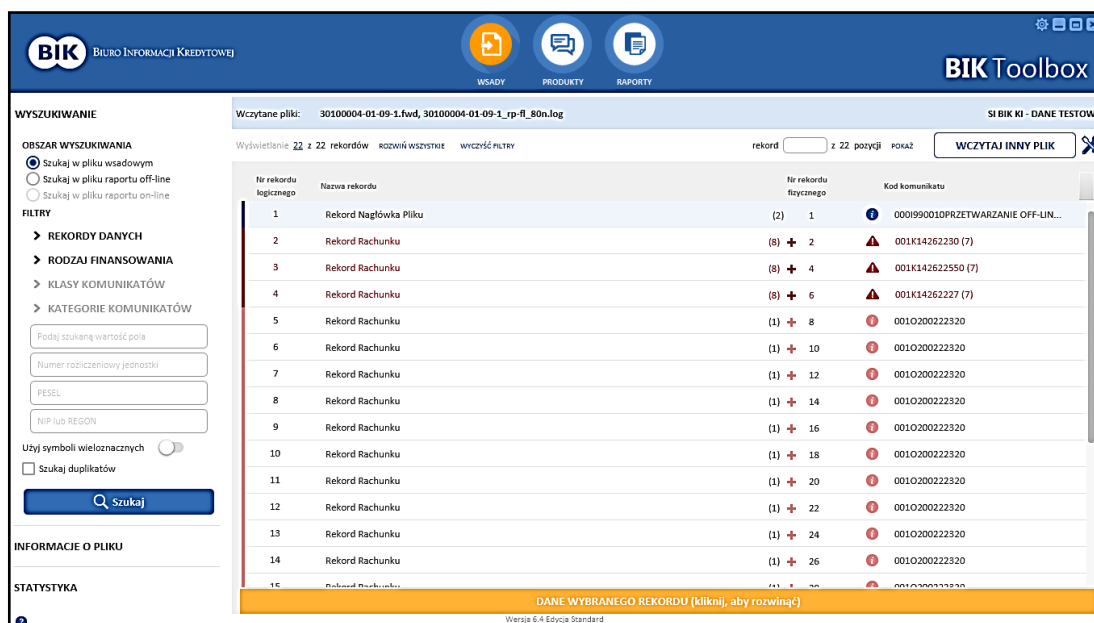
BIK BIURO INFORMACJI KREDYTOWEJ

WSADY PRODUKTY RAPORTY

BIK Toolbox

WYSZUKIWANIE

OBSZAR WYSZUKIWANIA
Szukaj w pliku wsadowym
Szukaj w pliku raportu off-line
Szukaj w pliku raportu on-line

FILTRY
> REKORDY DANYCH
> RODZAJ FINANSOWANIA
> KLASY KOMUNIKATÓW
> KATEGORIE KOMUNIKATÓW

Podaj szukaną wartość pola
Numer rozliczeniowy jednostki
PESEL
NIP lub REGON

Użyj symboli wieloznacznych
Szukaj duplikatów

Szukaj

INFORMACJE O PLIKU

STATYSTYKA

Wczytane pliki: 30100004-01-09-1.fwd, 30100004-01-09-1_rp-fl_80n.log

SI BIK KI - DANE TESTOW

Wyświetlanie 22 z 22 rekordów ROZWIŃ WSZYSTKIE WYCZYŚĆ FILTRY

rekord z 22 pozycji POKAŻ

WCZYTAJ INNY PLIK

| Nr rekordu logicznego | Nazwa rekordu | Nr rekordu fizycznego | Kod komunikatu |
|---|---|---|---|
| 1 | Rekord Nagłówka Pliku | (2) 1 | 000I990010PRZETWARZANIE OFF-LIN... |
| 2 | Rekord Rachunku | (8) + 2 | 001K14262230 (7) |
| 3 | Rekord Rachunku | (8) + 4 | 001K142622550 (7) |
| 4 | Rekord Rachunku | (8) + 6 | 001K14262227 (7) |
| 5 | Rekord Rachunku | (1) + 8 | 001O200222320 |
| 6 | Rekord Rachunku | (1) + 10 | 001O200222320 |
| 7 | Rekord Rachunku | (1) + 12 | 001O200222320 |
| 8 | Rekord Rachunku | (1) + 14 | 001O200222320 |
| 9 | Rekord Rachunku | (1) + 16 | 001O200222320 |
| 10 | Rekord Rachunku | (1) + 18 | 001O200222320 |
| 11 | Rekord Rachunku | (1) + 20 | 001O200222320 |
| 12 | Rekord Rachunku | (1) + 22 | 001O200222320 |
| 13 | Rekord Rachunku | (1) + 24 | 001O200222320 |
| 14 | Rekord Rachunku | (1) + 26 | 001O200222320 |
| 15 | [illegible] | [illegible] | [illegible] |

DANE WYBRANEGO REKORDU (kliknij, aby rozwinąć)

Wersja 6.4 Edycja Standard